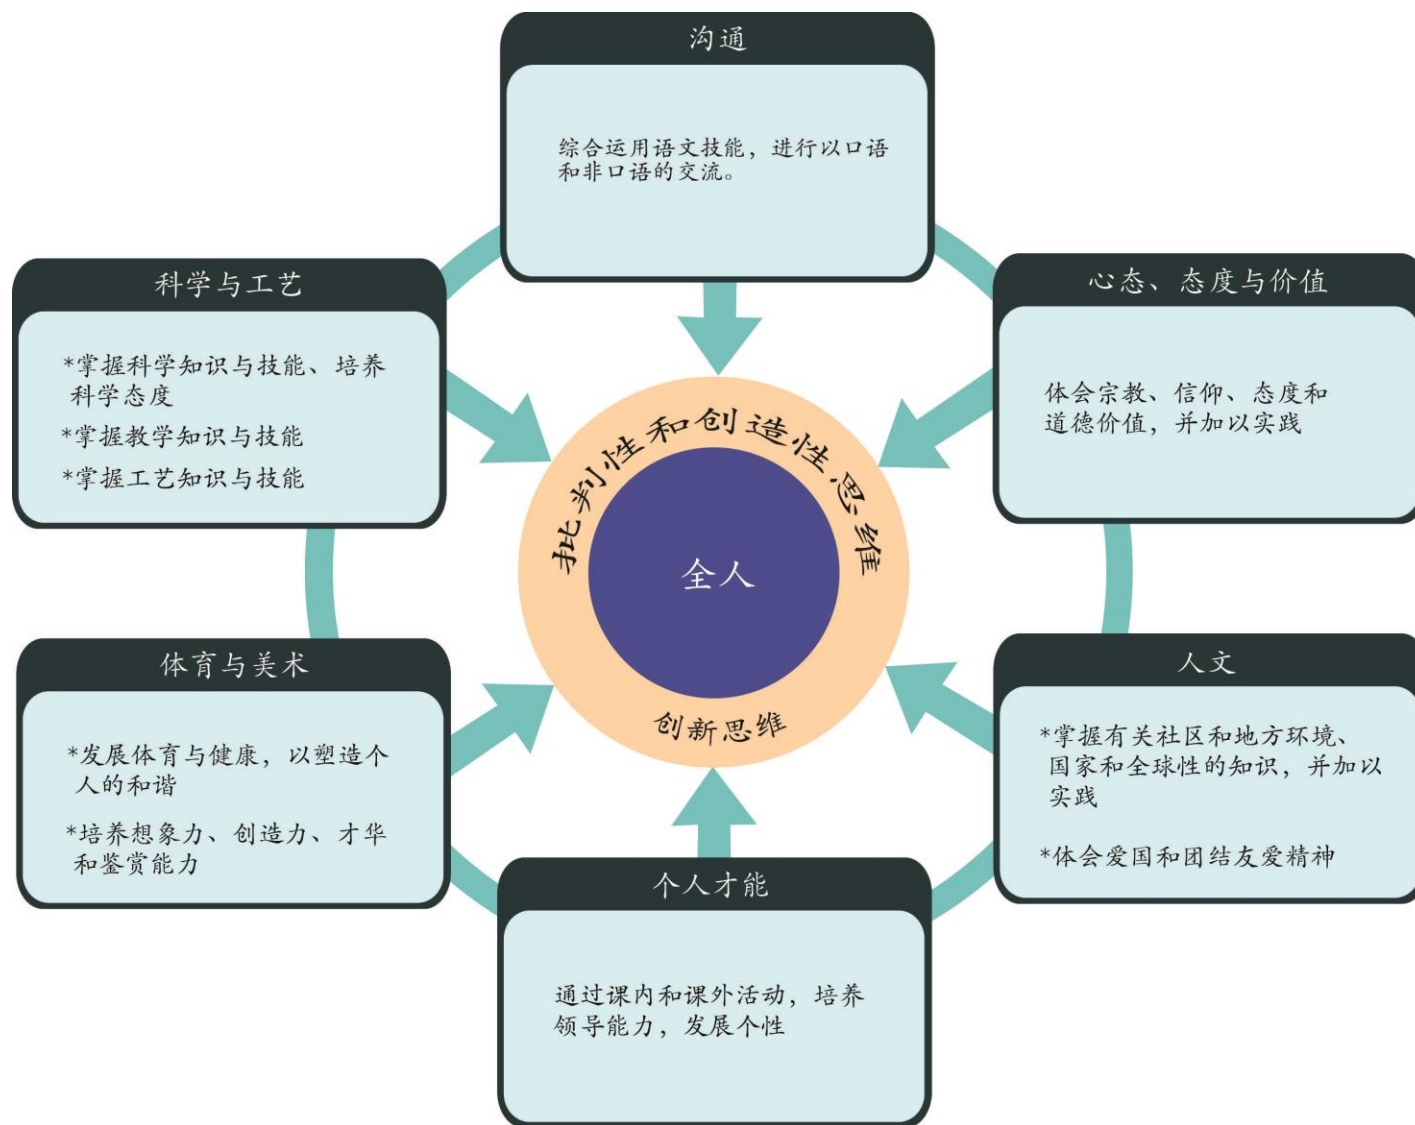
沟通

综合运用语文技能，进行以口语和非口语的交流。

科学与工艺

*掌握科学知识与技能、培养科学态度

*掌握教学知识与技能

*掌握工艺知识与技能

心态、态度与价值

体会宗教、信仰、态度和道德价值，并加以实践

批判性和创造性思维

全人

创新思维

体育与美术

*发展体育与健康，以塑造个人的和谐

*培养想象力、创造力、才华和鉴赏能力

人文

*掌握有关社区和地方环境、国家和全球性的知识，并加以实践

*体会爱国和团结友爱精神

个人才能

通过课内和课外活动，培养领导能力，发展个性